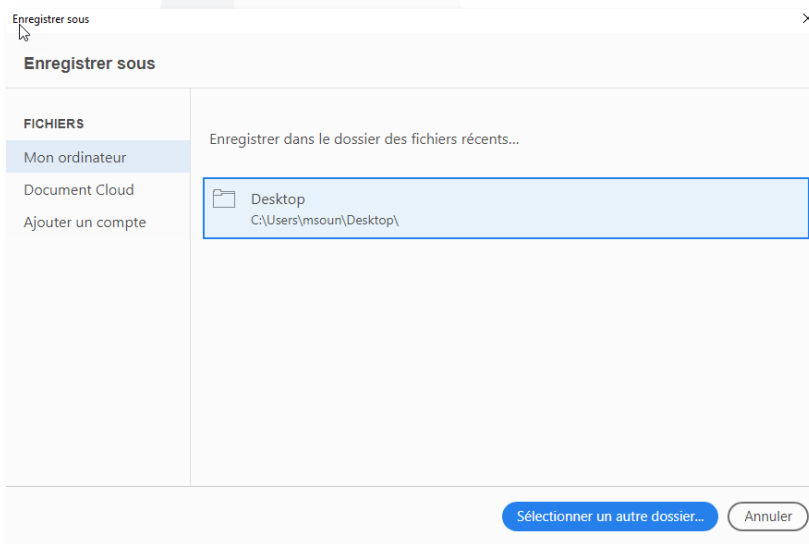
Enregistrer sous

Enregistrer sous

FICHIERS

Mon ordinateur

Document Cloud

Ajouter un compte

Enregistrer dans le dossier des fichiers récents...

Desktop
C:\Users\msoun\Desktop\

Sélectionner un autre dossier...

Annuler